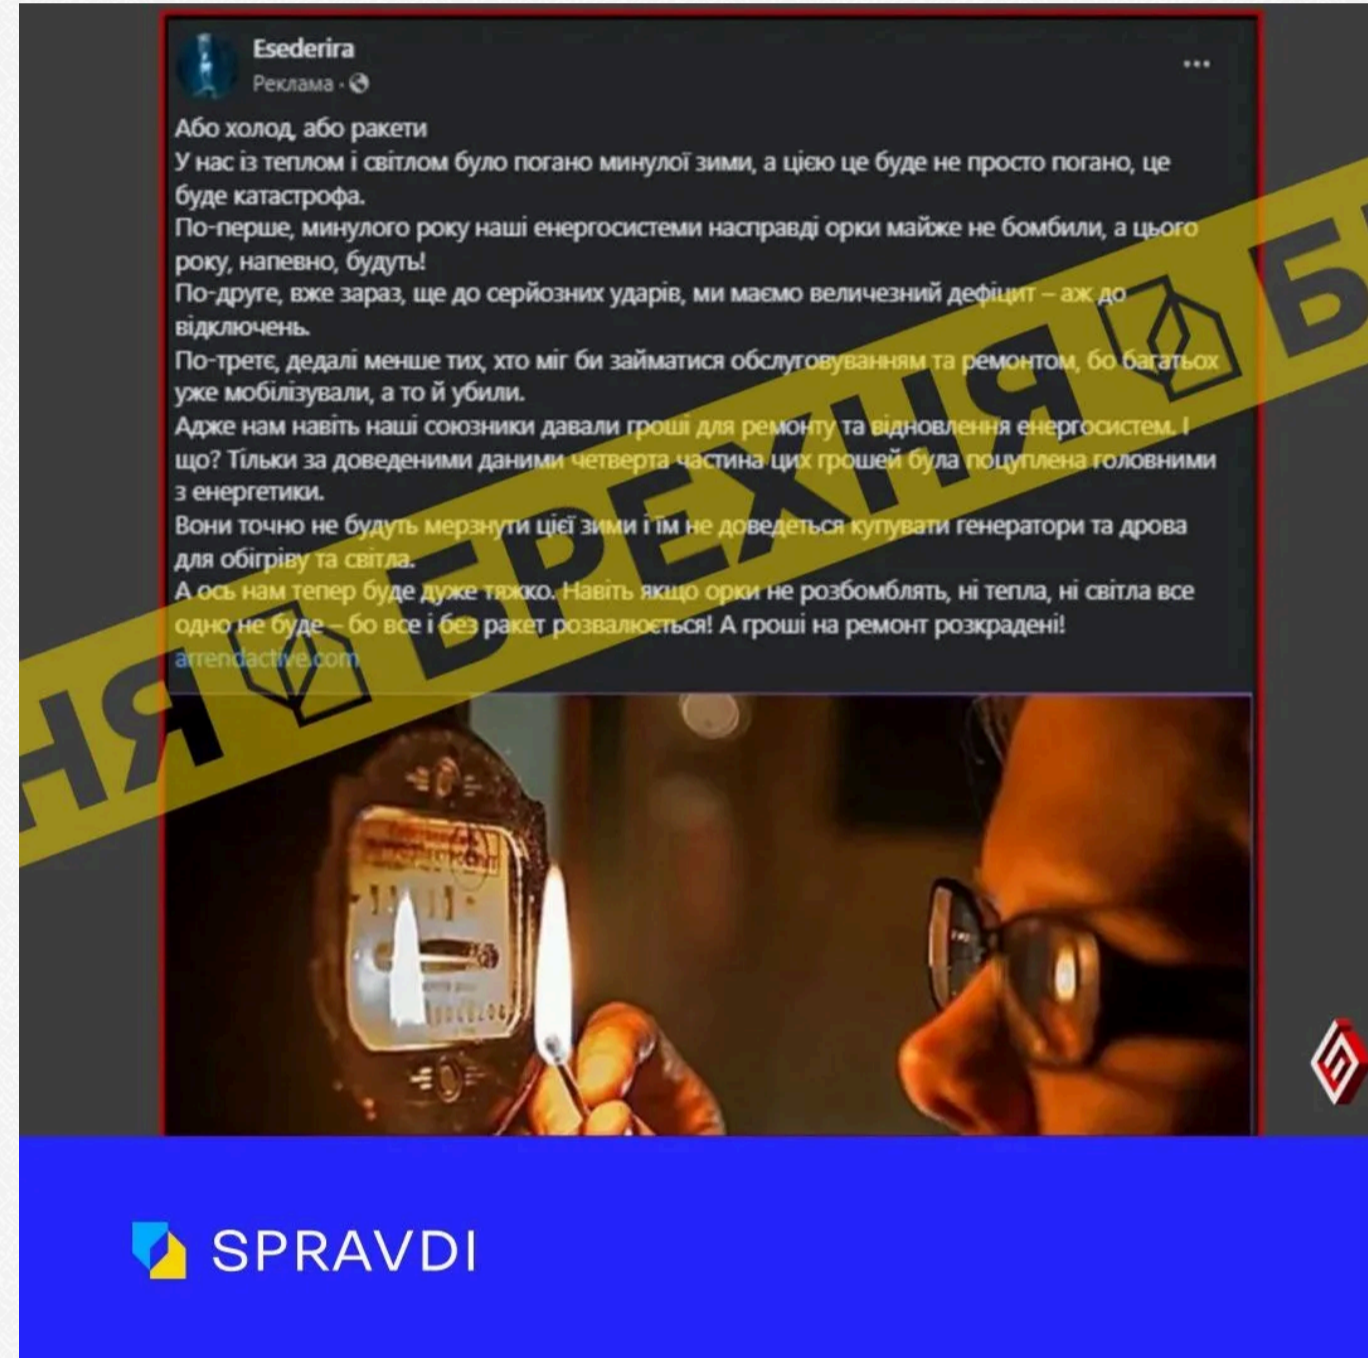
Esederira
Реклама · 

Або холод, або ракети
У нас із теплом і світлом було погано минулої зими, а цією це буде не просто погано, це буде катастрофа.
По-перше, минулого року наші енергосистеми насправді орки майже не бомбили, а цього року, напевно, будуть!
По-друге, вже зараз, ще до серйозних ударів, ми маємо величезний дефіцит – аж до відключень.
По-третє, дедалі менше тих, хто міг би займатися обслуговуванням та ремонтом, бо багатьох уже мобілізували, а то й убили.
Адже нам навіть наші союзники давали гроші для ремонту та відновлення енергосистем. І що? Тільки за доведеними даними четверта частина цих грошей була поцуплена головними з енергетики.
Вони точно не будуть мерзнути цієї зими і їм не доведеться купувати генератори та дрова для обігріву та світла.
А ось нам тепер буде дуже тяжко. Навіть якщо орки не розбомблять, ні тепла, ні світла все одно не буде – бо все і без ракет розвалюється! А гроші на ремонт розкрадені!
arrendactive.com

НЯ БРЕХНЯ Б

SPRAVDI